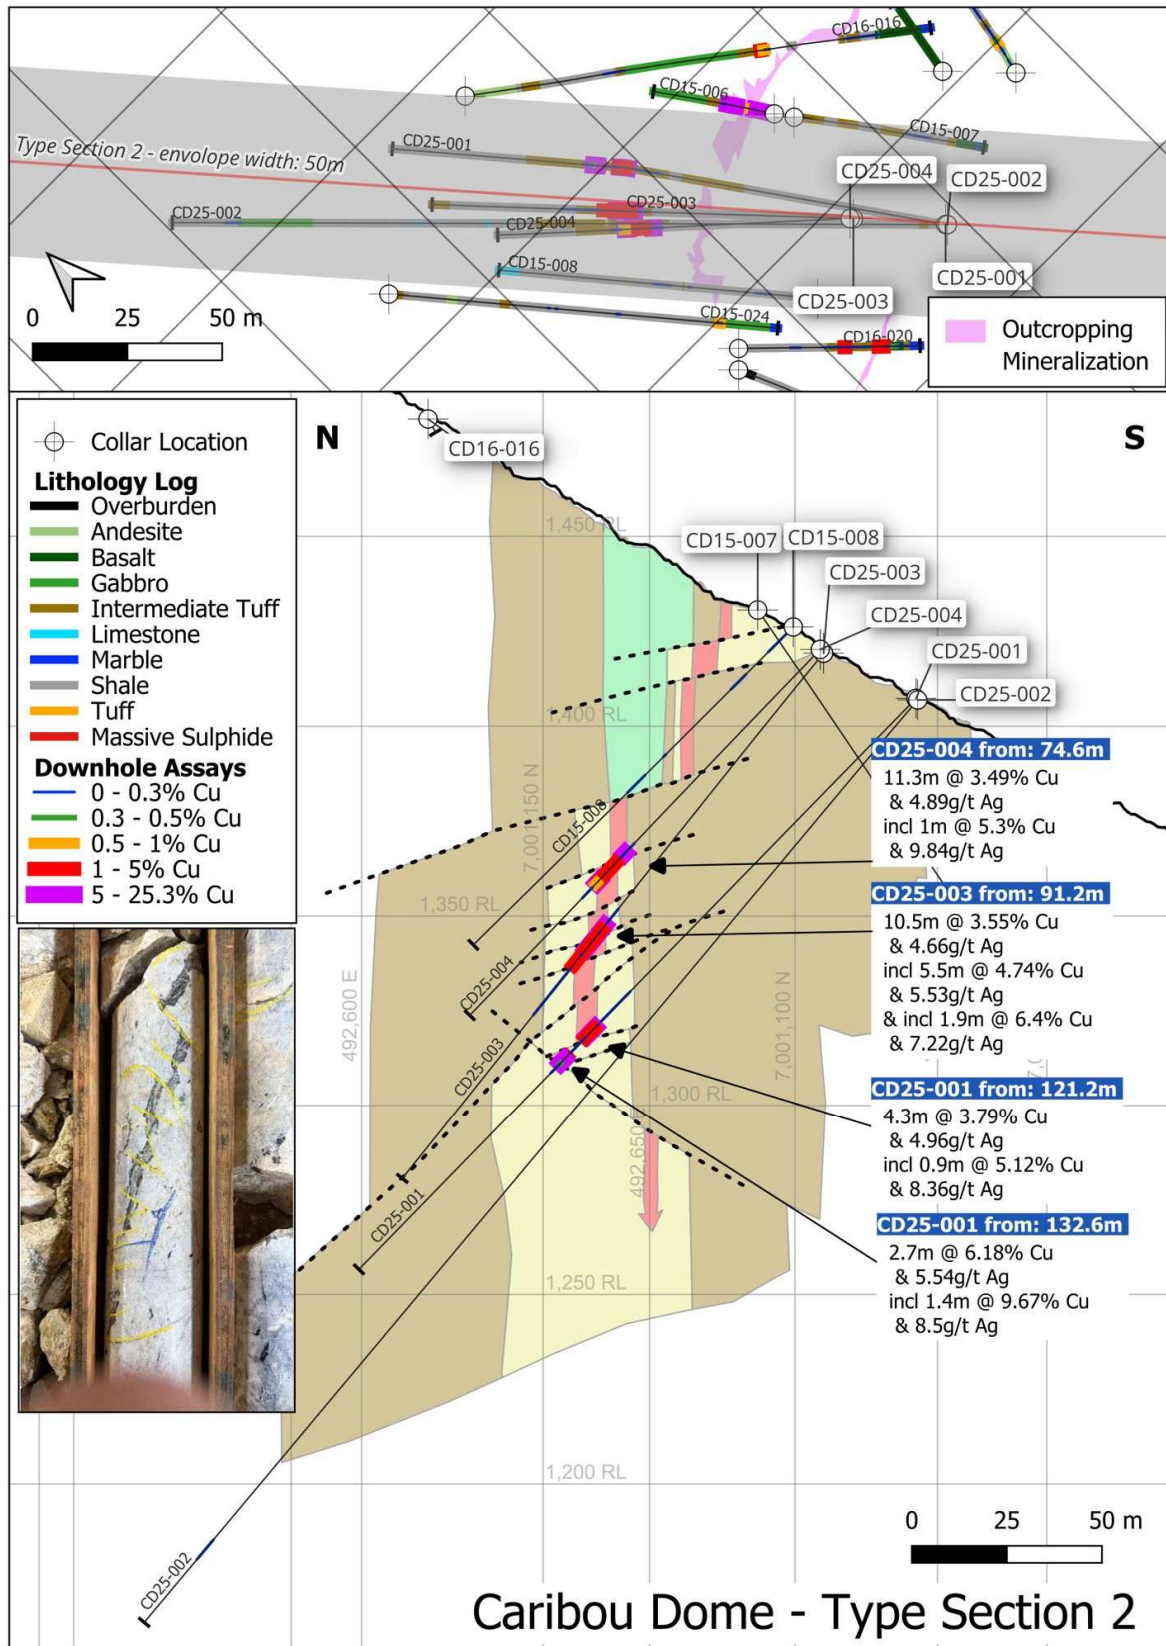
CD16-016
CD15-006
CD15-007
Type Section 2 - envelope width: 50m
CD25-001
CD25-004
CD25-002
CD25-003
CD25-002
CD25-004
CD15-008
CD25-001
CD25-003
CD15-024
CD16-020
0 25 50 m
Outcropping Mineralization

Collar Location
Lithology Log
Overburden
Andesite
Basalt
Gabbro
Intermediate Tuff
Limestone
Marble
Shale
Tuff
Massive Sulphide
Downhole Assays
0 - 0.3% Cu
0.3 - 0.5% Cu
0.5 - 1% Cu
1 - 5% Cu
5 - 25.3% Cu

N
S
CD16-016
1,450 RL
CD15-007
CD15-008
CD25-003
CD25-004
CD25-001
CD25-002
1,400 RL
7,001,150 N
CD15-008
1,350 RL
CD25-004
492,600 E
CD25-003
7,001,100 N
1,300 RL
492,650
CD25-001
1,250 RL
1,200 RL
CD25-002

CD25-004 from: 74.6m
11.3m @ 3.49% Cu
& 4.89g/t Ag
incl 1m @ 5.3% Cu
& 9.84g/t Ag

CD25-003 from: 91.2m
10.5m @ 3.55% Cu
& 4.66g/t Ag
incl 5.5m @ 4.74% Cu
& 5.53g/t Ag
& incl 1.9m @ 6.4% Cu
& 7.22g/t Ag

CD25-001 from: 121.2m
4.3m @ 3.79% Cu
& 4.96g/t Ag
incl 0.9m @ 5.12% Cu
& 8.36g/t Ag

CD25-001 from: 132.6m
2.7m @ 6.18% Cu
& 5.54g/t Ag
incl 1.4m @ 9.67% Cu
& 8.5g/t Ag

0 25 50 m
Caribou Dome - Type Section 2